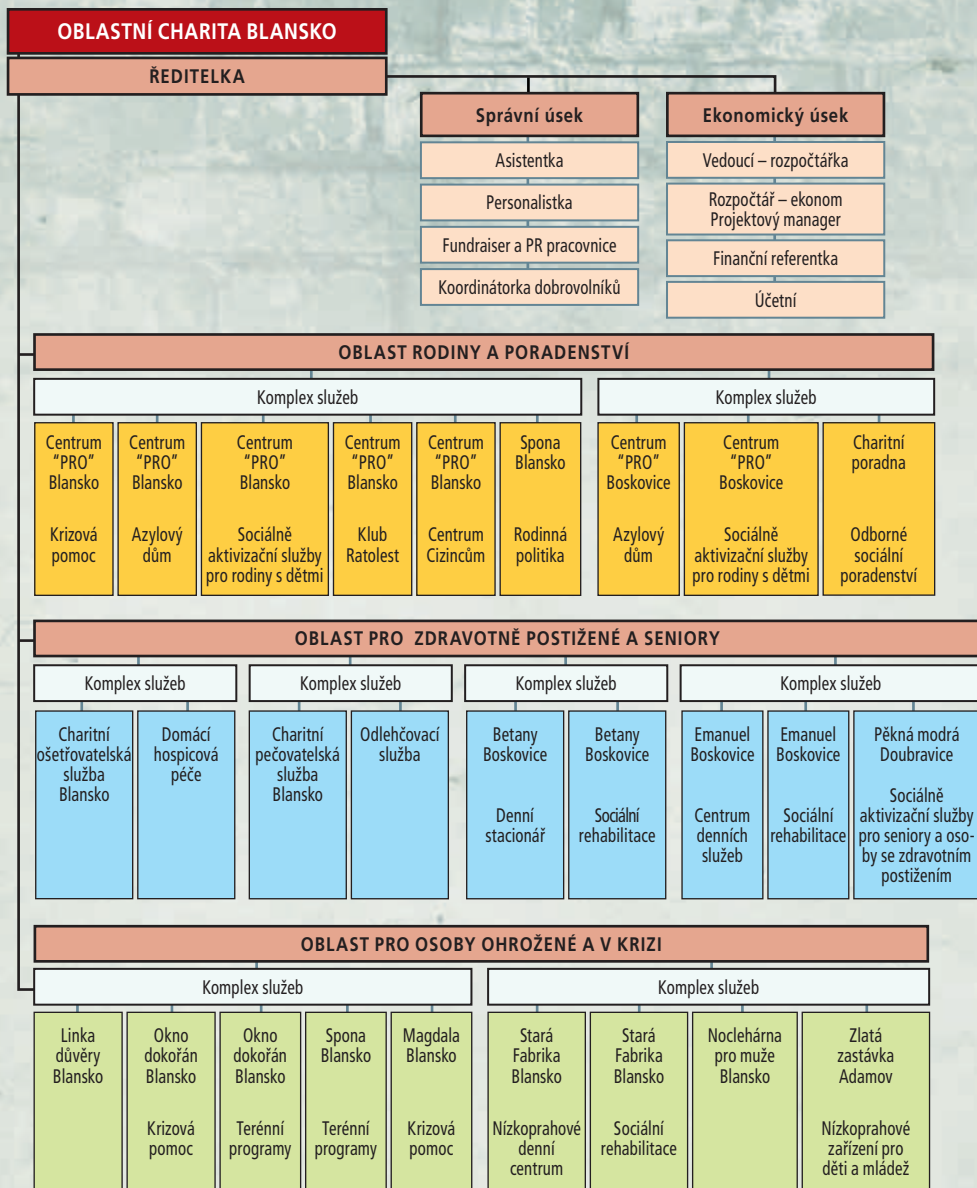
OBLASTNÍ CHARITA BLANSKO

ŘEDITELKA

Správní úsek
Asistentka
Personalistka
Fundraiser a PR pracovnice
Koordinátorka dobrovolníků

Ekonomický úsek
Vedoucí – rozpočtářka
Rozpočtář – ekonom Projektový manager
Finanční referentka
Účetní

OBLAST RODINY A PORADENSTVÍ

Komplex služeb

Centrum "PRO" Blansko
Krizová pomoc

Centrum "PRO" Blansko
Azylový dům

Centrum "PRO" Blansko
Sociálně aktivizační služby pro rodiny s dětmi

Centrum "PRO" Blansko
Klub Ratolest

Centrum "PRO" Blansko
Centrum Cizinců

Spona Blansko
Rodinná politika

Komplex služeb

Centrum "PRO" Boskovice
Azylový dům

Centrum "PRO" Boskovice
Sociálně aktivizační služby pro rodiny s dětmi

Charitní poradna
Odborné sociální poradenství

OBLAST PRO ZDRAVOTNĚ POSTIŽENÉ A SENIORY

Komplex služeb
Charitní ošetřovatelská služba Blansko
Domácí hospicová péče

Komplex služeb
Charitní pečovatelská služba Blansko
Odlehčovací služba

Komplex služeb
Betany Boskovice
Denní stacionář

Betany Boskovice
Sociální rehabilitace

Komplex služeb
Emanuel Boskovice
Centrum denních služeb

Emanuel Boskovice
Sociální rehabilitace

Pěkná modrá Doubravice
Sociálně aktivizační služby pro seniory a osoby se zdravotním postižením

OBLAST PRO OSOBY OHROŽENÉ A V KRIZI

Komplex služeb
Linka důvěry Blansko

Okno dokořán Blansko
Krizová pomoc

Okno dokořán Blansko
Terénní programy

Spona Blansko
Terénní programy

Magdala Blansko
Krizová pomoc

Komplex služeb
Stará Fabrika Blansko
Nízkoprahové denní centrum

Stará Fabrika Blansko
Sociální rehabilitace

Noclehárna pro muže Blansko

Zlatá zastávka Adamov
Nízkoprahové zařízení pro děti a mládež